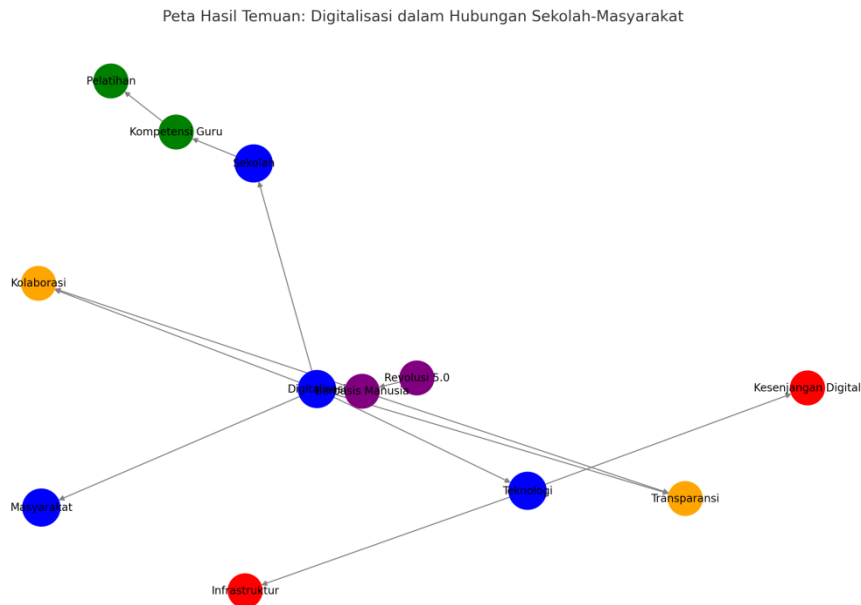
Peta Hasil Temuan: Digitalisasi dalam Hubungan Sekolah-Masyarakat

Pelatihan

Kompetensi Guru

Sekolah

Kolaborasi

Revolusi 5.0

Digitalisasi

Berbasis Manusia

Kesenjangan Digital

Masyarakat

Teknologi

Transparansi

Infrastruktur